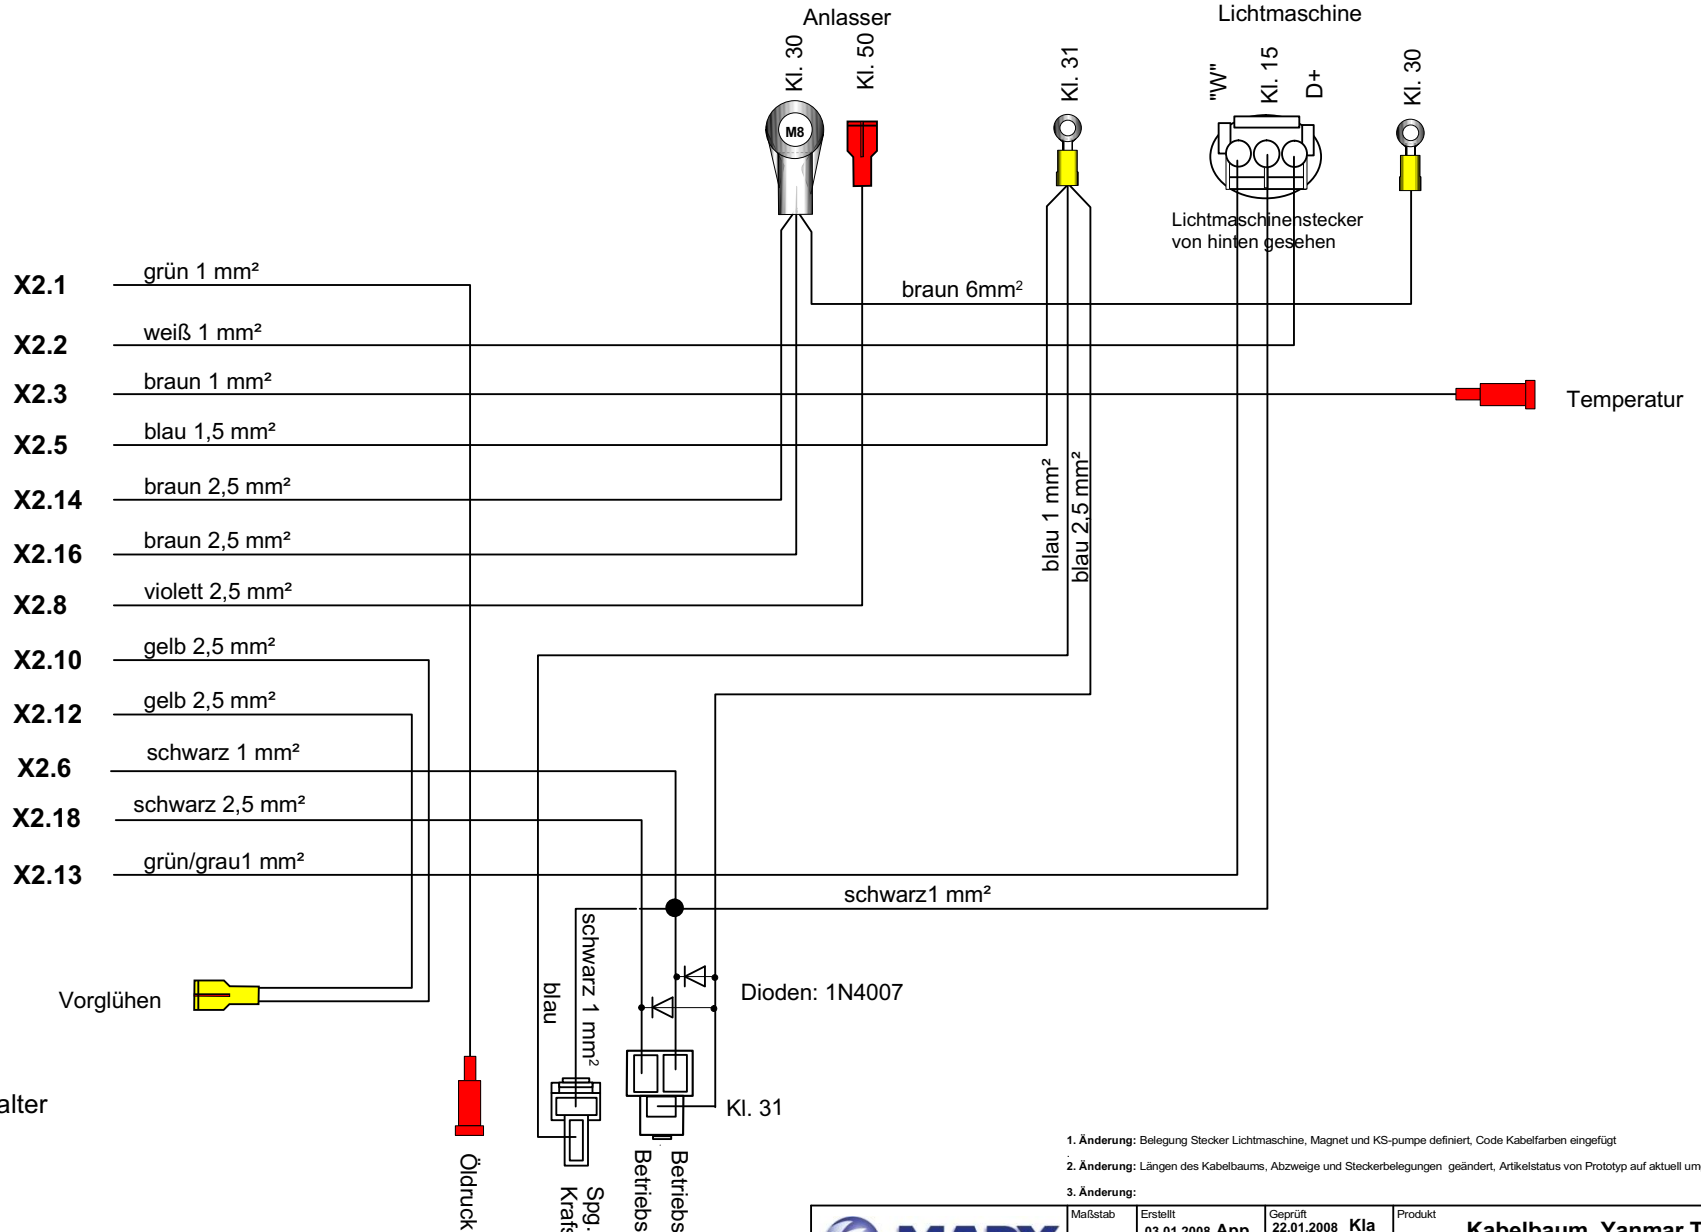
Anlasser

Kl. 30

Kl. 50

M8

Kl. 31

Lichtmaschine

"W"

Kl. 15

D+

Kl. 30

Lichtmaschinenstecker von hinten gesehen

X2.1 grün 1 mm²

X2.2 weiß 1 mm²

X2.3 braun 1 mm²

X2.5 blau 1,5 mm²

X2.14 braun 2,5 mm²

X2.16 braun 2,5 mm²

X2.8 violett 2,5 mm²

X2.10 gelb 2,5 mm²

X2.12 gelb 2,5 mm²

X2.6 schwarz 1 mm²

X2.18 schwarz 2,5 mm²

X2.13 grün/grau1 mm²

braun 6mm$^2$

Temperatur

blau 1 mm²

blau 2,5 mm²

schwarz1 mm²

schwarz 1 mm²

blau

Dioden: 1N4007

Kl. 31

Vorglühen

alter

Öldruck

Spg. Krafts

Betriebs

Betriebs

1. Änderung: Belegung Stecker Lichtmaschine, Magnet und KS-pumpe definiert, Code Kabelfarben eingefügt

2. Änderung: Längen des Kabelbaums, Abzweige und Steckerbelegungen geändert, Artikelstatus von Prototyp auf aktuell um

3. Änderung:

| Maßstab | Erstellt 03.01.2008 App | Geprüft 22.01.2008 Kla | Produkt | Kabelbaum Yanmar T |